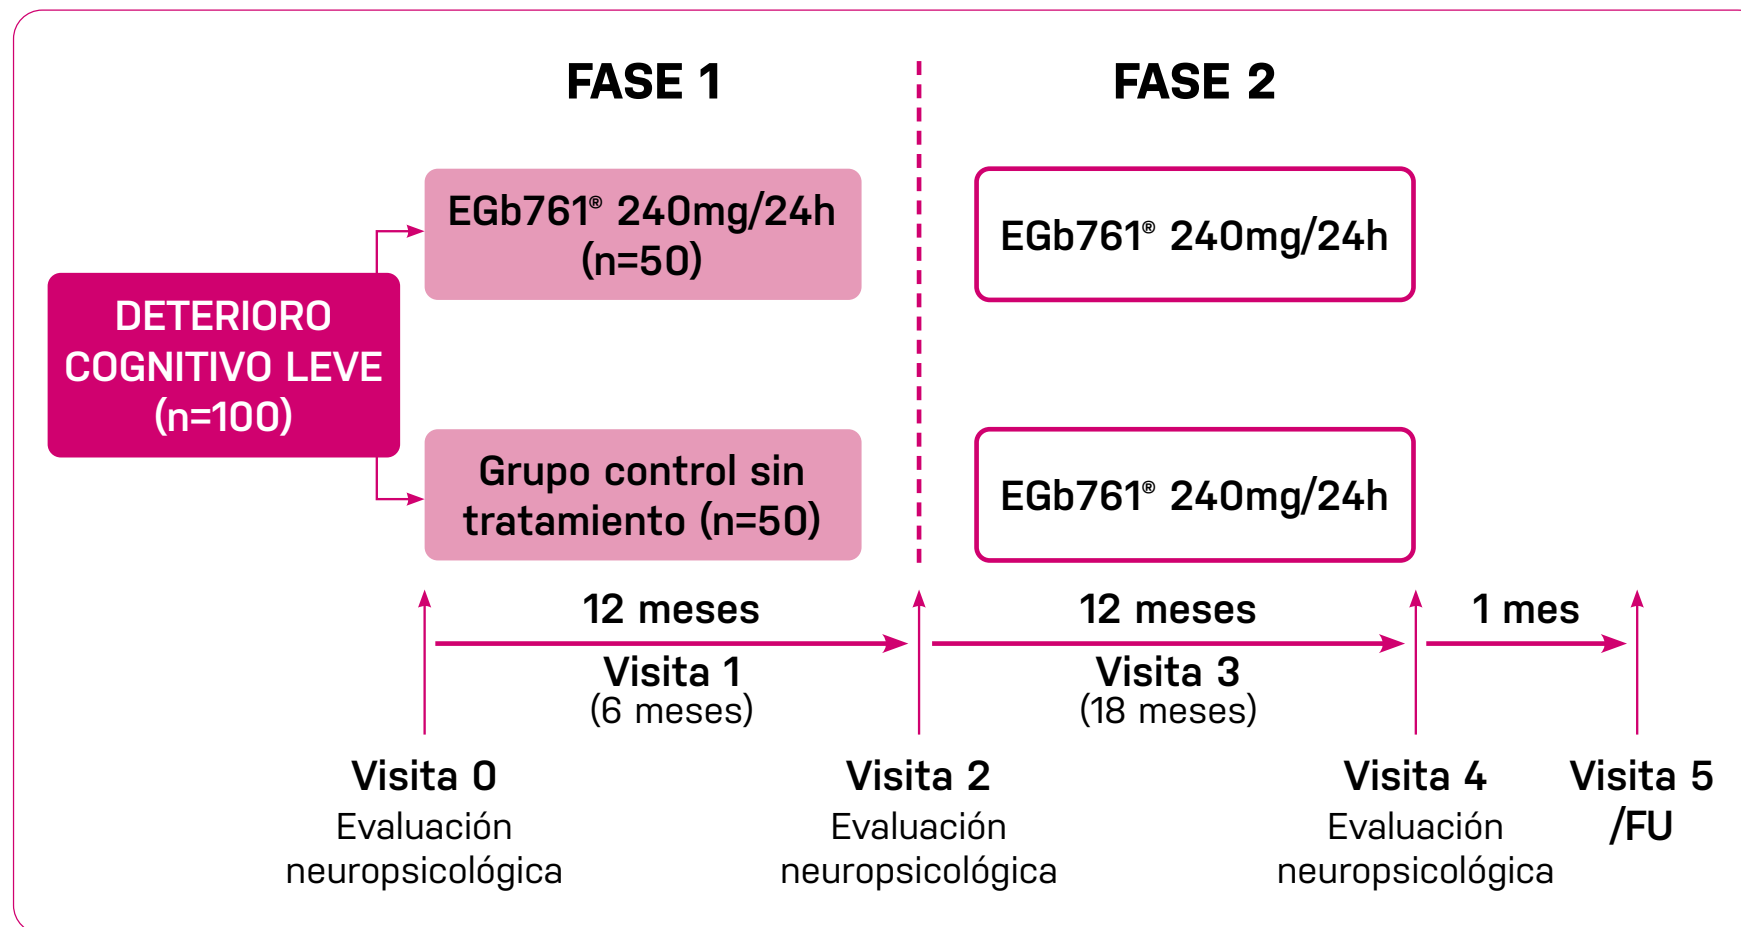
FASE 1

FASE 2

DETERIORO COGNITIVO LEVE (n=100)

EGb761® 240mg/24h (n=50)

Grupo control sin tratamiento (n=50)

EGb761® 240mg/24h

EGb761® 240mg/24h

12 meses

Visita 1
(6 meses)

12 meses

Visita 3
(18 meses)

1 mes

Visita 0
Evaluación neuropsicológica

Visita 2
Evaluación neuropsicológica

Visita 4
Evaluación neuropsicológica

Visita 5 /FU